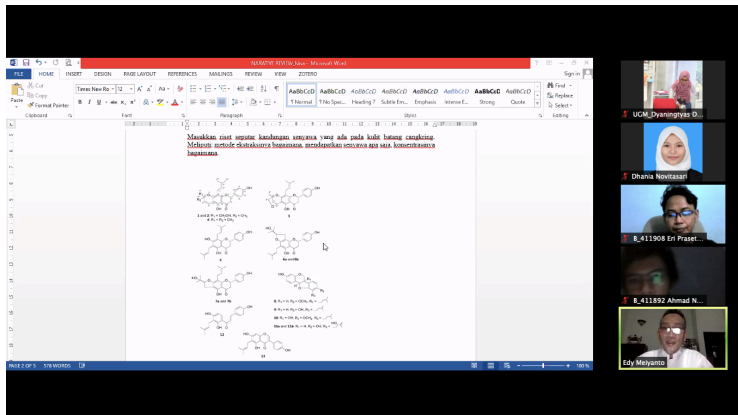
NARATIVE REVIEW_Nova - Microsoft Word

FILE HOME INSERT DESIGN PAGE LAYOUT REFERENCES MAILINGS REVIEW VIEW ZOTERO

Sign in

Cut
Copy
Format Painter
Paste
Clipboard

Times New Ro 12
Font

Paragraph

AaBbCcD ¶ Normal
AaBbCcD ¶ No Spac...
AaBbCcD Heading 1
AaBbCcD Subtle Em...
AaBbCcD Emphasis
AaBbCcD Intense E...
AaBbCcD Strong
AaBbCcD Quote
Styles

Find
Replace
Select
Editing

Masukkan riset seputar kandungan senyawa yang ada pada kulit batang cangkring. Meliputi: metode ekstraksinya bagaimana, mendapatkan senyawa apa saja, konsentrasinya bagaimana.

1
2 and 3: $R_1 = CH_2OH, R_2 = CH_3$
4: $R_1 = R_2 = CH_3$
5
6
6a: no OH
7a and 7b
8: $R_1 = H, R_2 = OCH_3, R_3 =$
9: $R_1 = H, R_2 = OH, R_3 =$
10: $R_1 = OH, R_2 = OCH_3, R_3 =$
10a and 11b: $R_1 = H, R_2 = OH, R_3 =$
12
13

PAGE 2 OF 5 578 WORDS
100 %

UGM_Dyaningtyas D...
Dhania Novitasari
B_411908 Eri Praset...
B_411892 Ahmad N...
Edy Meiyanto